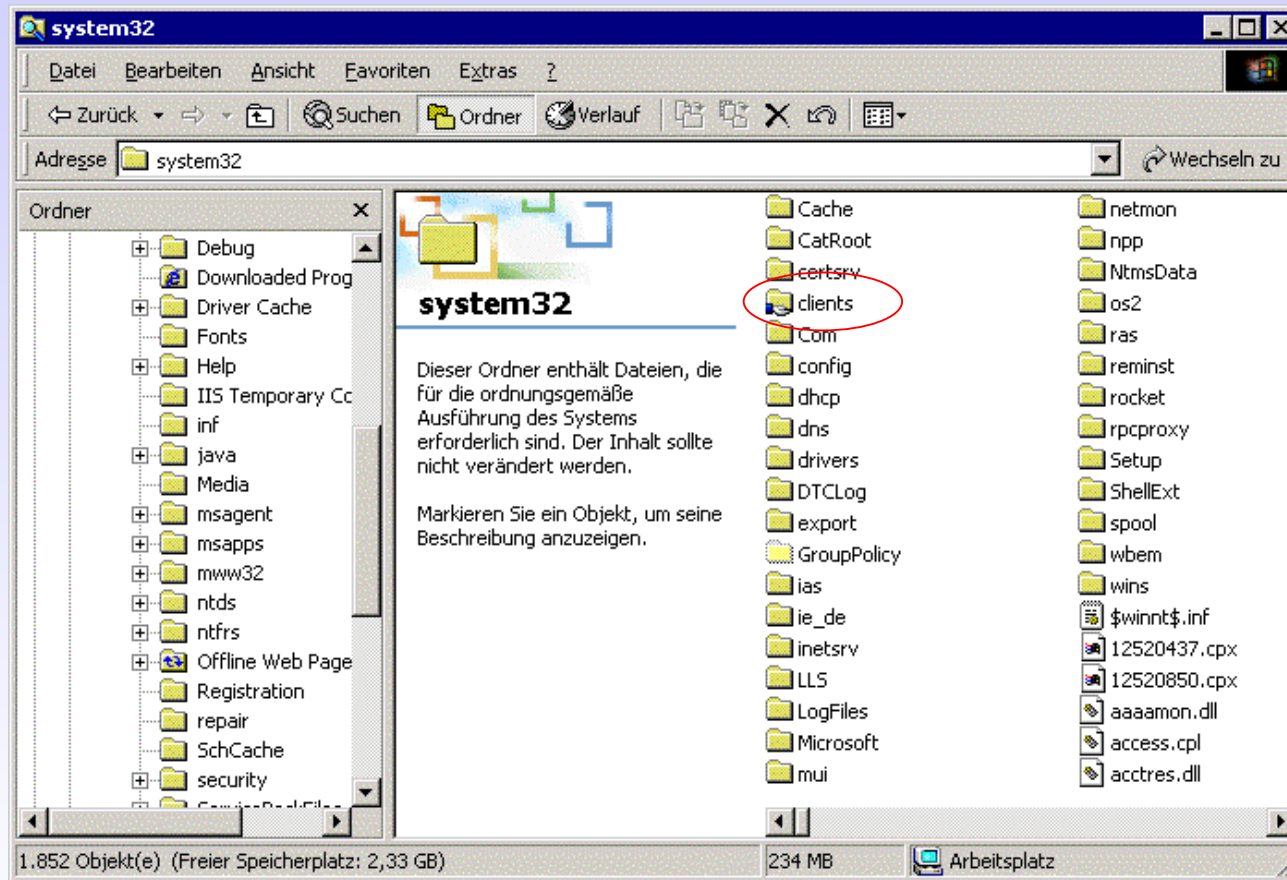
system32

Datei Bearbeiten Ansicht Favoriten Extras ?

Zurück Suchen Ordner Verlauf

Adresse system32 Wechseln zu

Ordner

Debug
Downloaded Prog
Driver Cache
Fonts
Help
IIS Temporary Co
inf
java
Media
msagent
msapps
mww32
ntds
ntfrs
Offline Web Page
Registration
repair
SchCache
security
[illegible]

system32

Dieser Ordner enthält Dateien, die für die ordnungsgemäße Ausführung des Systems erforderlich sind. Der Inhalt sollte nicht verändert werden.

Markieren Sie ein Objekt, um seine Beschreibung anzuzeigen.

Cache
CatRoot
certsrv
clients
Com
config
dhcp
dns
drivers
DTCLog
export
GroupPolicy
ias
ie_de
inetsrv
LLS
LogFiles
Microsoft
mui

netmon
npp
NtmsData
os2
ras
reminst
rocket
rpcproxy
Setup
ShellExt
spool
wbem
wins
$winnt$.inf
12520437.cpx
12520850.cpx
aaaamon.dll
access.cpl
acctres.dll

1.852 Objekt(e) (Freier Speicherplatz: 2,33 GB) 234 MB Arbeitsplatz